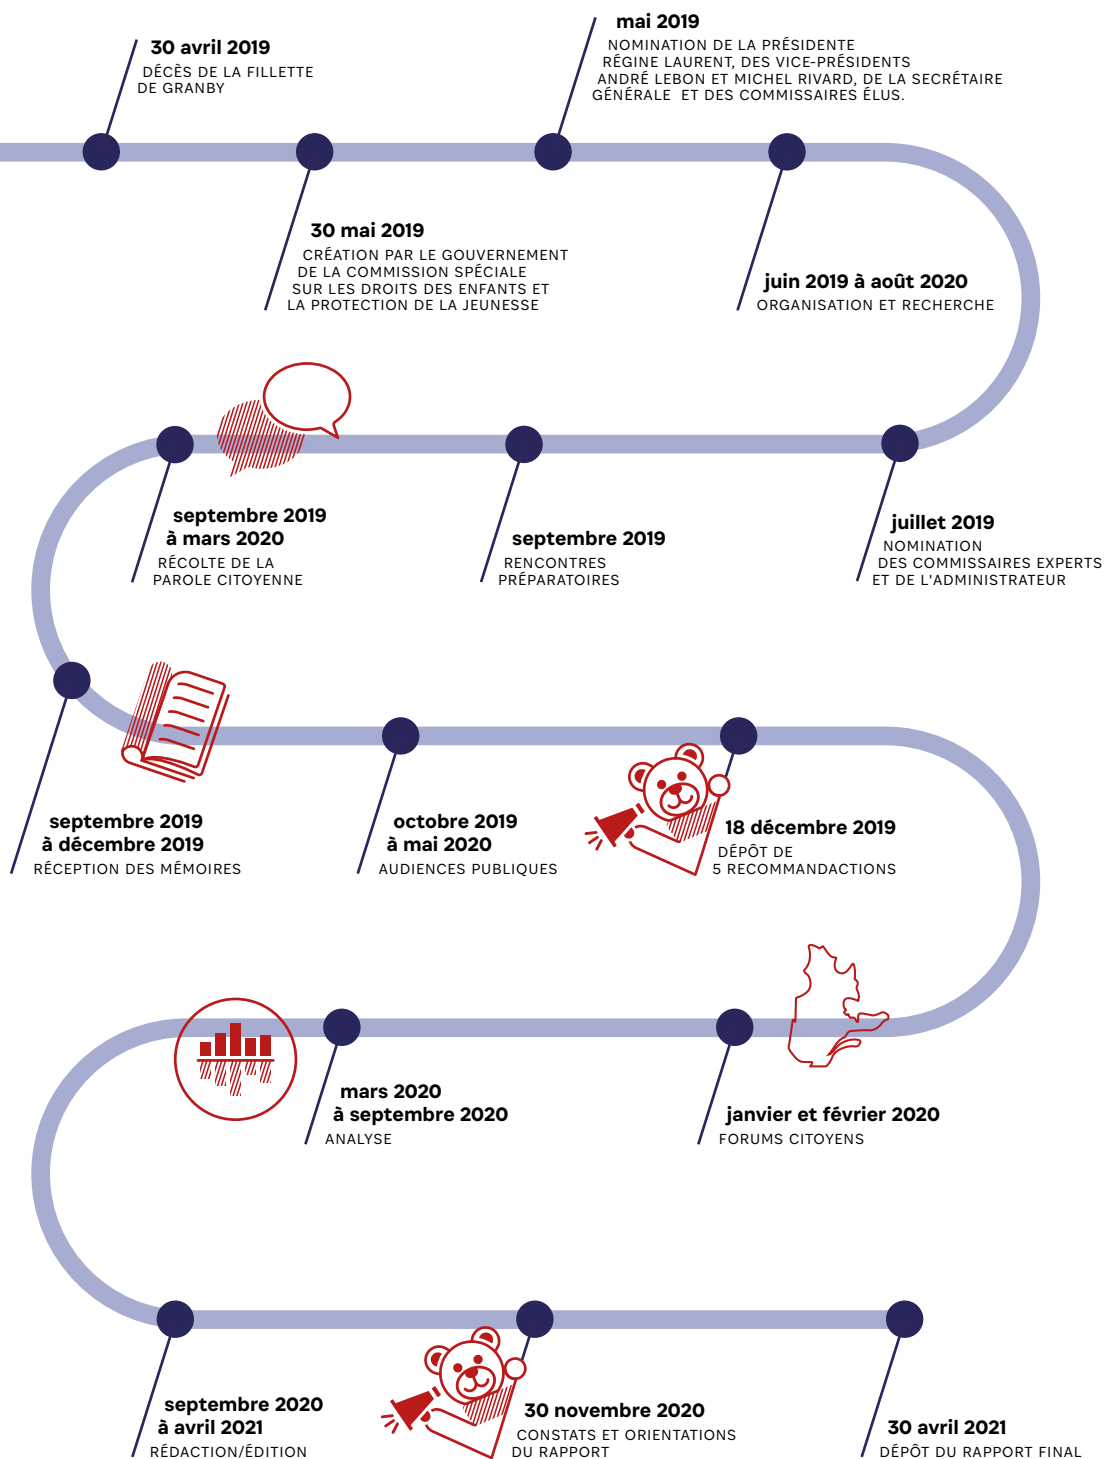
30 avril 2019
DÉCÈS DE LA FILLETTE DE GRANBY

mai 2019
NOMINATION DE LA PRÉSIDENTE RÉGINE LAURENT, DES VICE-PRÉSIDENTS ANDRÉ LEBON ET MICHEL RIVARD, DE LA SECRÉTAIRE GÉNÉRALE ET DES COMMISSAIRES ÉLUS.

30 mai 2019
CRÉATION PAR LE GOUVERNEMENT DE LA COMMISSION SPÉCIALE SUR LES DROITS DES ENFANTS ET LA PROTECTION DE LA JEUNESSE

juin 2019 à août 2020
ORGANISATION ET RECHERCHE

septembre 2019 à mars 2020
RÉCOLTE DE LA PAROLE CITOYENNE

septembre 2019
RENCONTRES PRÉPARATOIRES

juillet 2019
NOMINATION DES COMMISSAIRES EXPERTS ET DE L'ADMINISTRATEUR

septembre 2019 à décembre 2019
RÉCEPTION DES MÉMOIRES

octobre 2019 à mai 2020
AUDIENCES PUBLIQUES

18 décembre 2019
DÉPÔT DE 5 RECOMMANDACTIONS

mars 2020 à septembre 2020
ANALYSE

janvier et février 2020
FORUMS CITOYENS

septembre 2020 à avril 2021
RÉDACTION/ÉDITION

30 novembre 2020
CONSTATS ET ORIENTATIONS DU RAPPORT

30 avril 2021
DÉPÔT DU RAPPORT FINAL